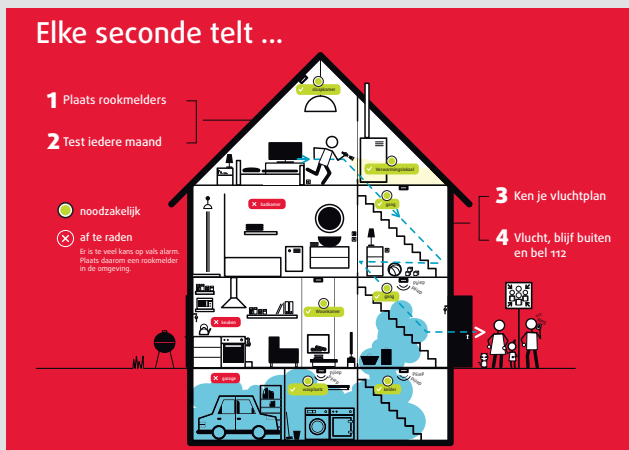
Elke seconde telt ...

1 Plaats rookmelders

2 Test iedere maand

noodzakelijk

af te raden

Er is te veel kans op vals alarm. Plaats daarom een rookmelder in de omgeving.

3 Ken je vluchtplan

4 Vlucht, blijf buiten en bel 112

slaapkamer

verwarmingsketel

badkamer

gang

gang

woonkamer

keuken

piep piep

garage

piep piep

wasplaats

piep piep

kelder